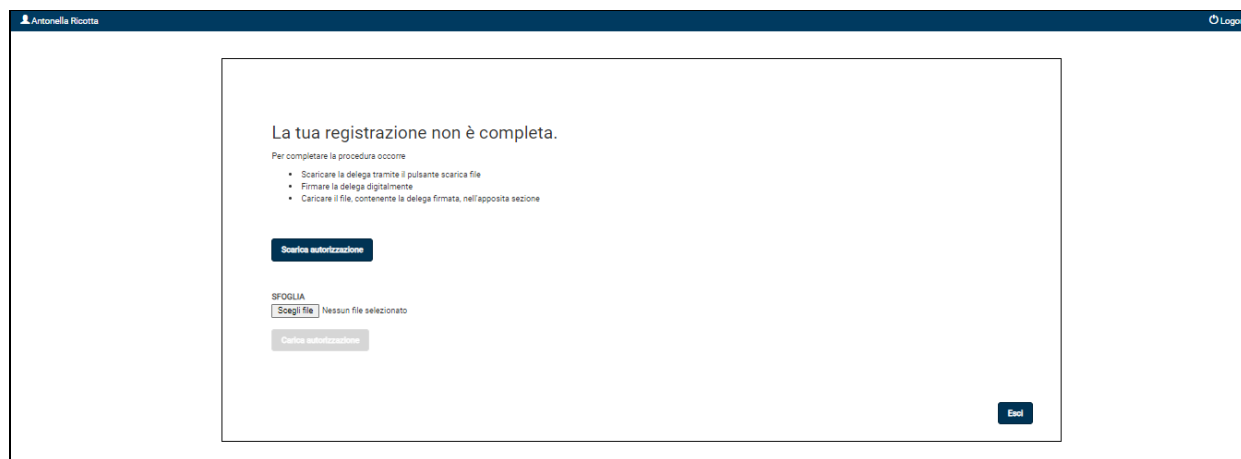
Antonella Ricotta

Logo

La tua registrazione non è completa.

Per completare la procedura occorre

- Scaricare la delega tramite il pulsante scarica file
- Firmare la delega digitalmente
- Caricare il file, contenente la delega firmata, nell'apposita sezione

Scarica autorizzazione

SFOGLIA

Scegli file Nessun file selezionato

Carica autorizzazione

Esci